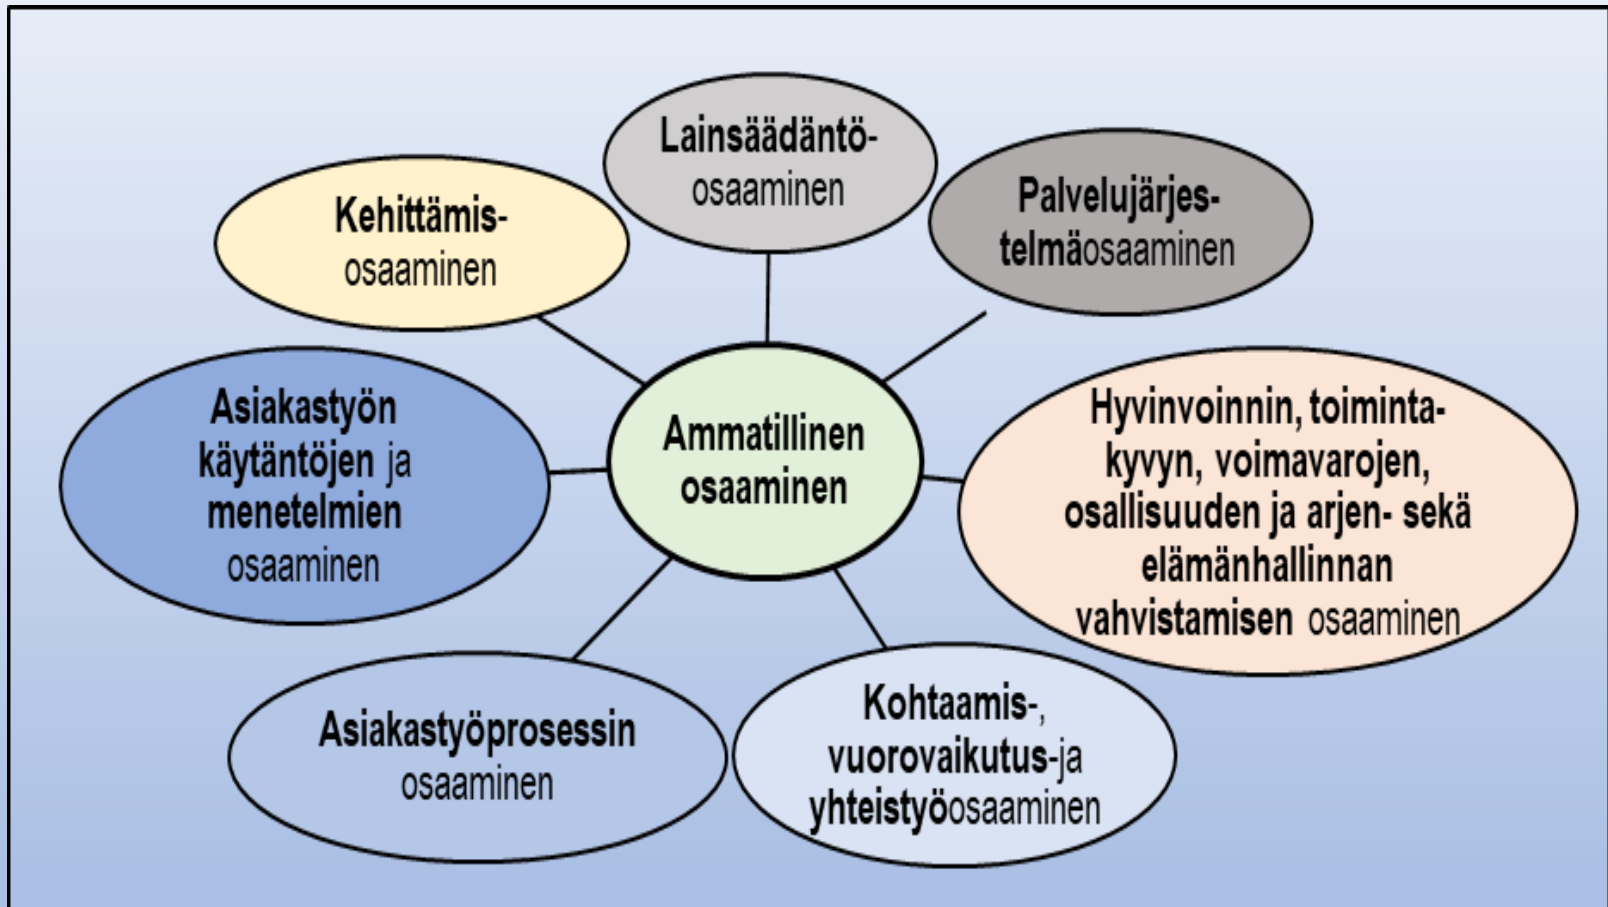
Lainsäädäntöosaaminen

Kehittämisosaaminen

Palvelujärjestelmäosaaminen

Asiakastyön käytäntöjen ja menetelmien osaaminen

Ammatillinen osaaminen

Hyvinvoinnin, toimintakyvyn, voimavarojen, osallisuuden ja arjen- sekä elämänhallinnan vahvistamisen osaaminen

Asiakastyöprosessin osaaminen

Kohtaamis-, vuorovaikutus-ja yhteistyöosaaminen